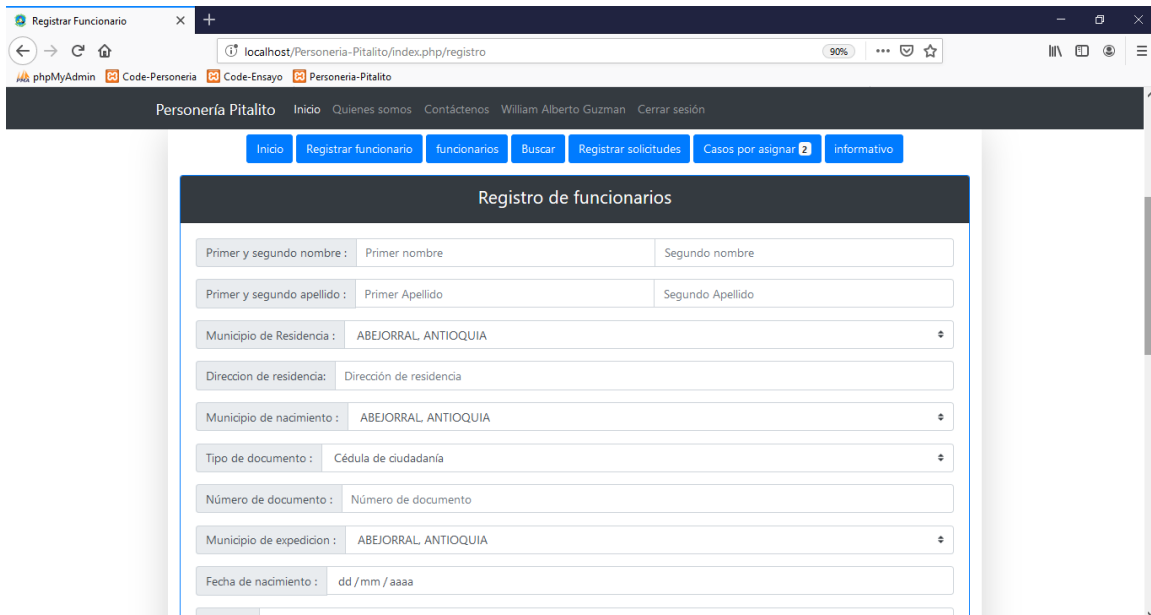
Registrar Funcionario ×

localhost/Personeria-Pitalito/index.php/registro 90% ··· 

phpMyAdmin Code-Personeria Code-Ensayo Personeria-Pitalito

Personería Pitalito Inicio Quienes somos Contáctenos William Alberto Guzman Cerrar sesión

Inicio Registrar funcionario funcionarios Buscar Registrar solicitudes Casos por asignar 2 informativo

Registro de funcionarios

Primer y segundo nombre : Primer nombre Segundo nombre

Primer y segundo apellido : Primer Apellido Segundo Apellido

Municipio de Residencia : ABEJORRAL, ANTIOQUIA

Direccion de residencia: Dirección de residencia

Municipio de nacimiento : ABEJORRAL, ANTIOQUIA

Tipo de documento : Cédula de ciudadanía

Número de documento : Número de documento

Municipio de expedicion : ABEJORRAL, ANTIOQUIA

Fecha de nacimiento : dd / mm / aaaa